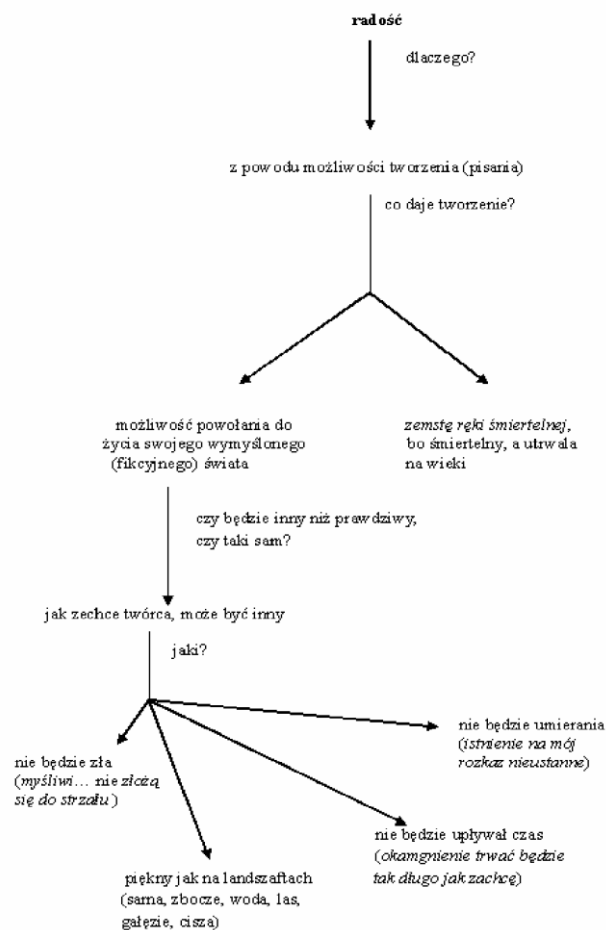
radość

dlaczego?

z powodu możliwości tworzenia (pisania)

co daje tworzenie?

możliwość powołania do życia swojego wymyślonego (fikcyjnego) świata

*zemstę ręki śmiertelnej*, bo śmiertelny, a utrwala na wieki

czy będzie inny niż prawdziwy, czy taki sam?

jak zechce twórca, może być inny

jaki?

nie będzie zła (*myśliwi… nie złożą się do strzału*)

piękny jak na landszaftach (sarna, zbocze, woda, las, gałęzie, cisza)

nie będzie upływał czas (*okamgnienie trwać będzie tak długo jak zechcę*)

nie będzie umierania (*istnienie na mój rozkaz nieustanne*)